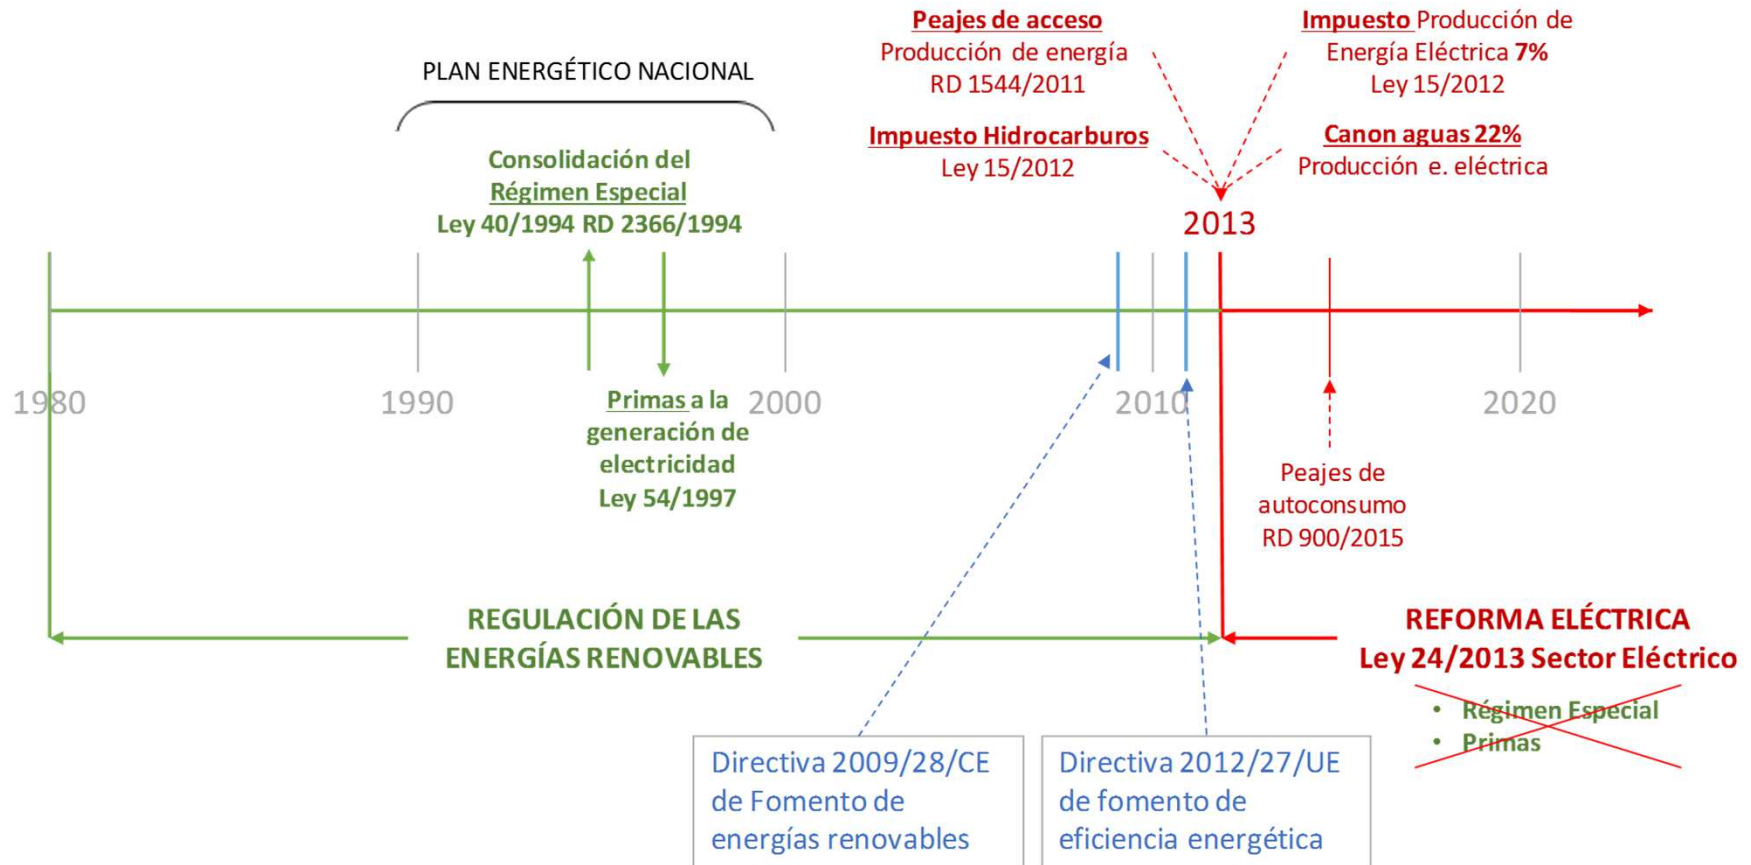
Peajes de acceso
Producción de energía
RD 1544/2011

Impuesto Producción de Energía Eléctrica 7%
Ley 15/2012

PLAN ENERGÉTICO NACIONAL

Impuesto Hidrocarburos
Ley 15/2012

Canon aguas 22%
Producción e. eléctrica

Consolidación del Régimen Especial
Ley 40/1994 RD 2366/1994

2013

1980

1990

Primas a la generación de electricidad
Ley 54/1997

2000

2010

2020

Peajes de autoconsumo
RD 900/2015

REGULACIÓN DE LAS ENERGÍAS RENOVABLES

REFORMA ELÉCTRICA
Ley 24/2013 Sector Eléctrico

• Régimen Especial
• Primas

Directiva 2009/28/CE de Fomento de energías renovables

Directiva 2012/27/UE de fomento de eficiencia energética